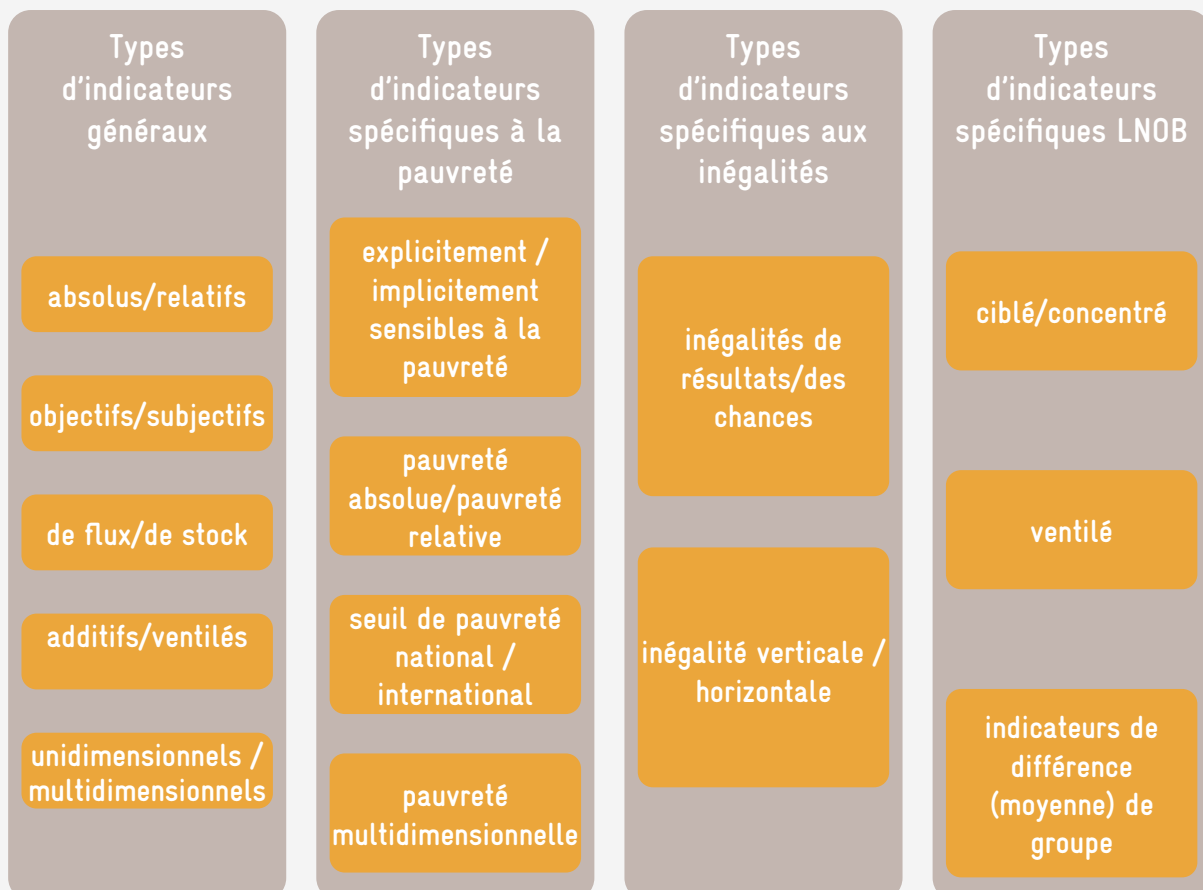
Types d’indicateurs généraux

absolus/relatifs

objectifs/subjectifs

de flux/de stock

additifs/ventilés

unidimensionnels / multidimensionnels

Types d’indicateurs spécifiques à la pauvreté

explicitement / implicitement sensibles à la pauvreté

pauvreté absolue/pauvreté relative

seuil de pauvreté national / international

pauvreté multidimensionnelle

Types d’indicateurs spécifiques aux inégalités

inégalités de résultats/des chances

inégalité verticale / horizontale

Types d’indicateurs spécifiques LNOB

ciblé/concentré

ventilé

indicateurs de différence (moyenne) de groupe